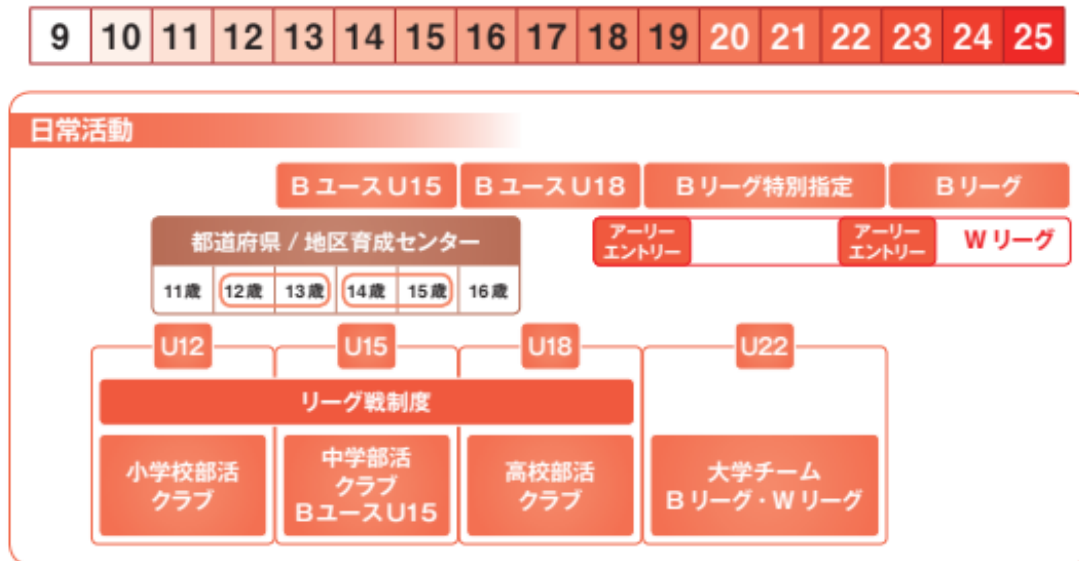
| 9 | 10 | 11 | 12 | 13 | 14 | 15 | 16 | 17 | 18 | 19 | 20 | 21 | 22 | 23 | 24 | 25 |
|---|---|---|---|---|---|---|---|---|---|---|---|---|---|---|---|---|

日常活動

B ユースU15
B ユースU18
B リーグ特別指定
B リーグ

都道府県 / 地区育成センター

| 11歳 | 12歳 | 13歳 | 14歳 | 15歳 | 16歳 |
|---|---|---|---|---|---|

アーリーエントリー
アーリーエントリー
W リーグ

U12
U15
U18
U22

リーグ戦制度

小学校部活 クラブ

中学部活 クラブ B ユースU15

高校部活 クラブ

大学チーム B リーグ・W リーグ